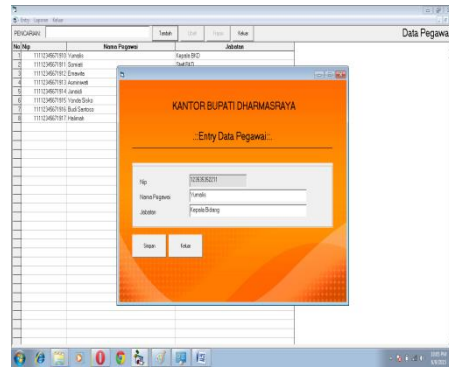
Entry Laporan Keluar

PENCARIAN | Tambah | Ubah | Hapus | Keluar

Data Pegawa

| No | Nip | Nama Pegawai | Jabatan |
|---|---|---|---|
| 1 | 1111234567810 | Yunalis | Kepala BKD |
| 2 | 1111234567811 | Suwati | Staf BKD |
| 3 | 1111234567812 | Ernawita | |
| 4 | 1111234567813 | Asmirawati | |
| 5 | 1111234567814 | Jusiah | |
| 6 | 1111234567815 | Yanda Sisko | |
| 7 | 1111234567816 | Budi Santoso | |
| 8 | 1111234567817 | Halimah | |

KANTOR BUPATI DHARMASRAYA

::Entry Data Pegawai::.

Nip: 123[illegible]231

Nama Pegawai: Yunalis

Jabatan: Kepala Bidang

Simpan | Keluar